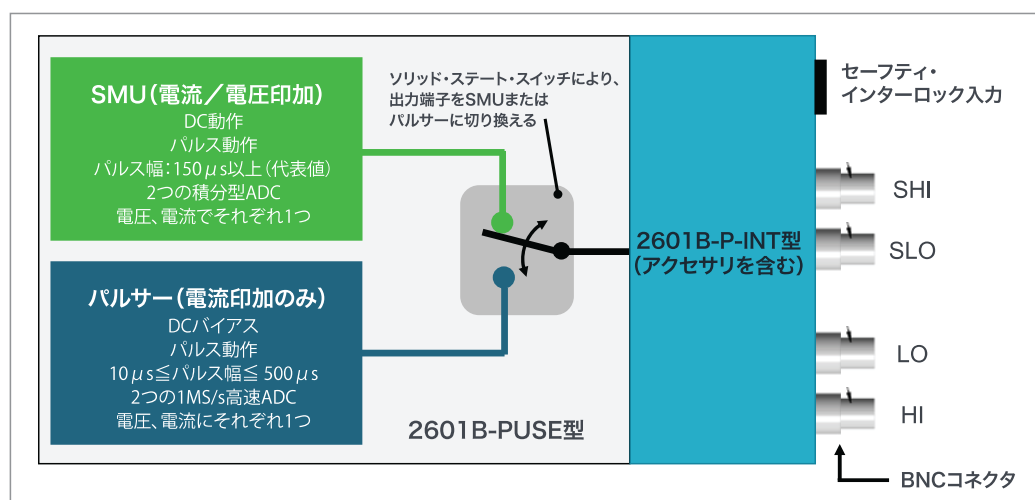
SMU(電流／電圧印加)
DC動作
パルス動作
パルス幅：150 $\mu$s以上(代表値)
2つの積分型ADC
電圧、電流でそれぞれ1つ

ソリッド・ステート・スイッチにより、出力端子をSMUまたはパルサーに切り換える

パルサー(電流印加のみ)
DCバイアス
パルス動作
10 $\mu$s≦パルス幅≦ 500 $\mu$s
2つの1MS/s高速ADC
電圧、電流にそれぞれ1つ

2601B-PUSE型

2601B-P-INT型
(アクセサリを含む)

セーフティ・
インターロック入力

SHI

SLO

LO

HI

BNCコネクタ